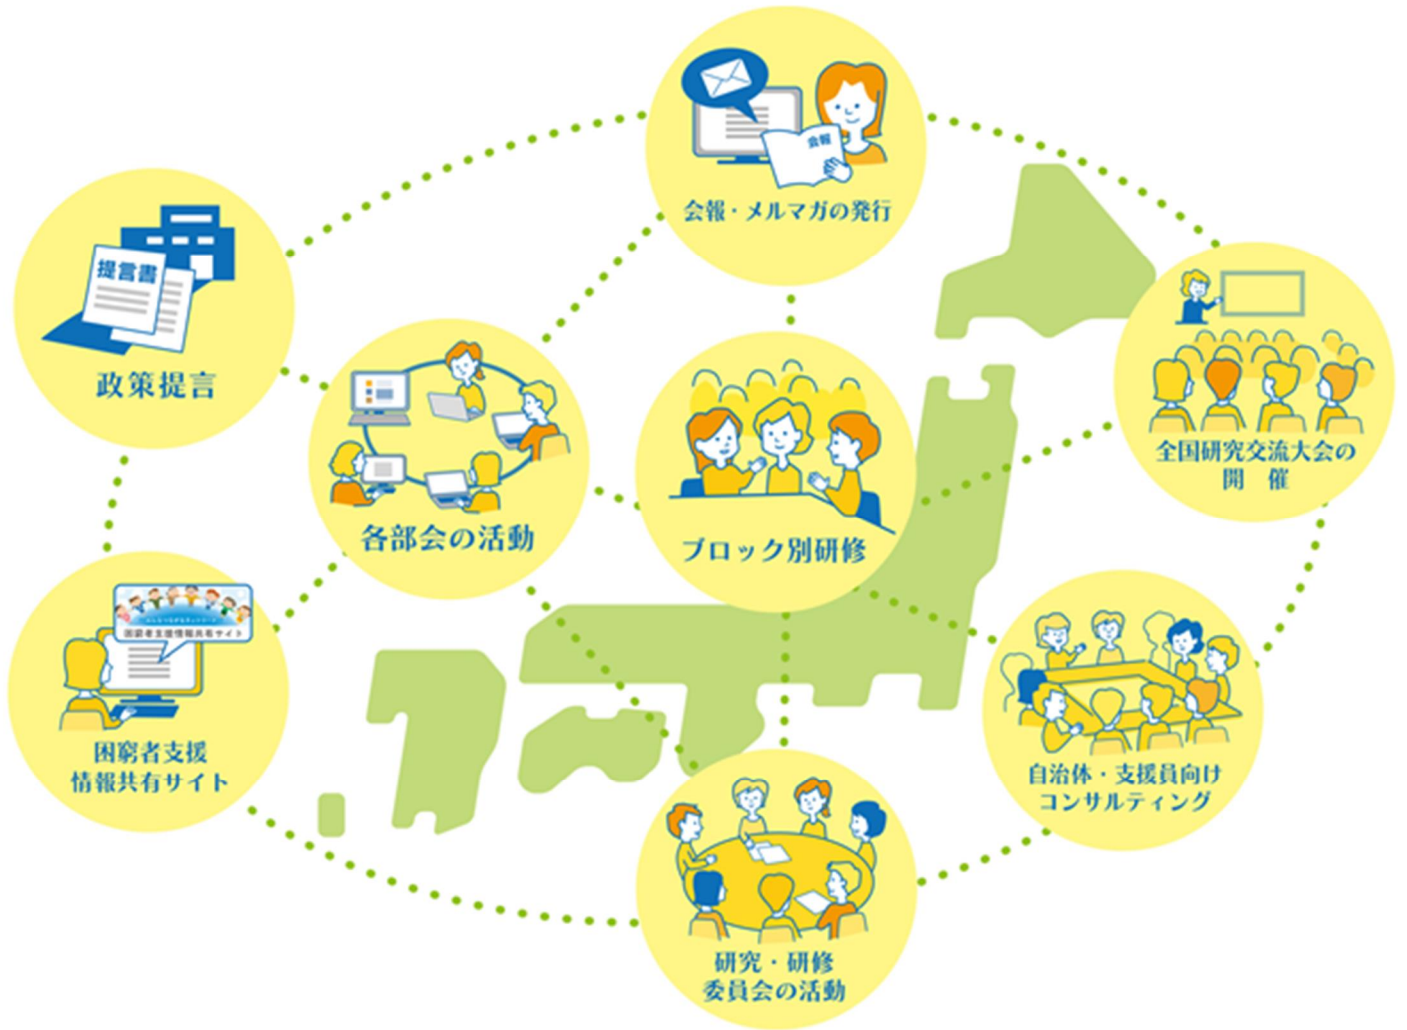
会報
会報・メルマガの発行

提言書
政策提言

各部会の活動

ブロック別研修

全国研究交流大会の
開　催

困窮者支援情報共有サイト
困窮者支援
情報共有サイト

自治体・支援員向け
コンサルティング

研究・研修
委員会の活動